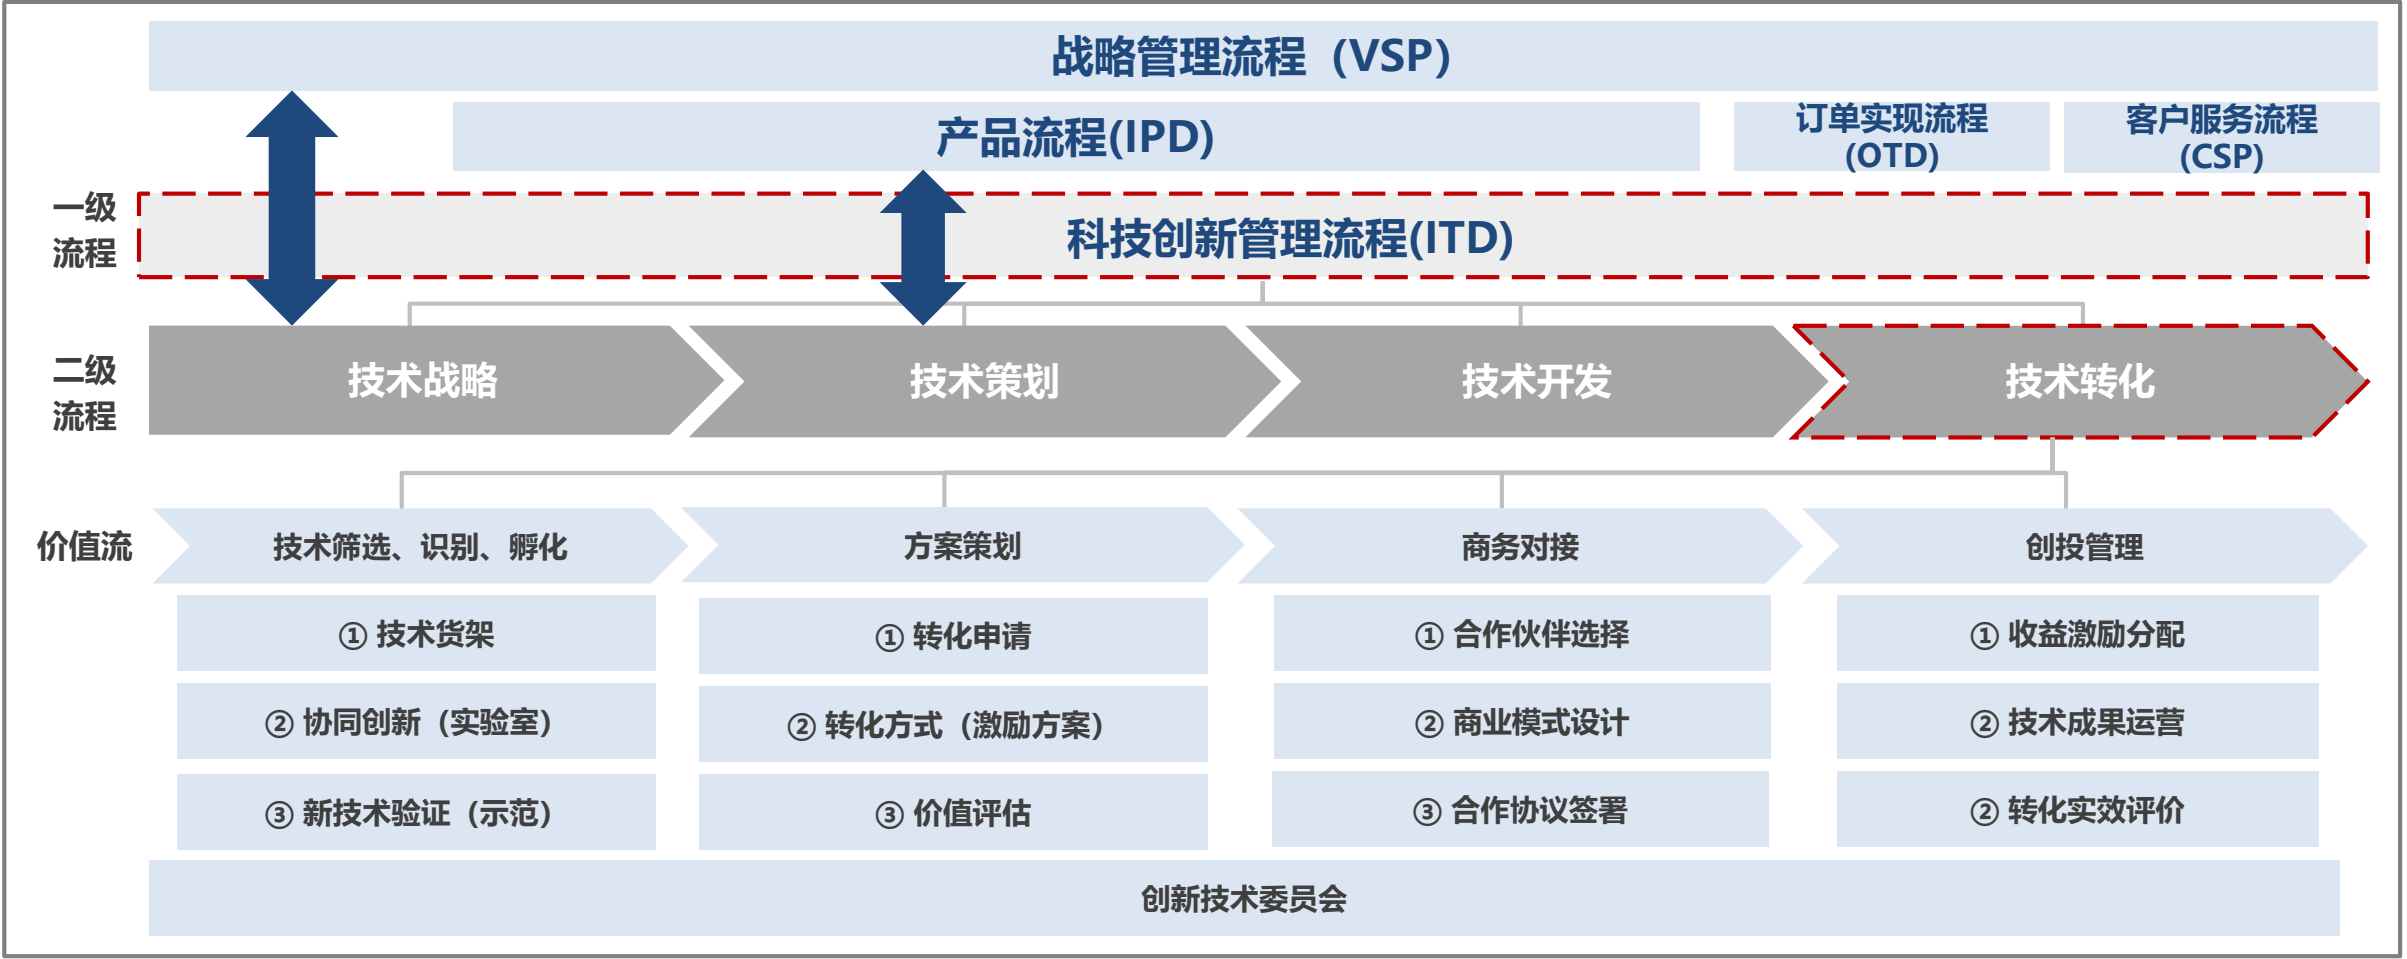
战略管理流程（VSP）

产品流程(IPD)

订单实现流程(OTD)

客户服务流程(CSP)

一级流程

科技创新管理流程(ITD)

二级流程

技术战略

技术策划

技术开发

技术转化

价值流

技术筛选、识别、孵化

方案策划

商务对接

创投管理

① 技术货架

② 协同创新（实验室）

③ 新技术验证（示范）

① 转化申请

② 转化方式（激励方案）

③ 价值评估

① 合作伙伴选择

② 商业模式设计

③ 合作协议签署

① 收益激励分配

② 技术成果运营

② 转化实效评价

创新技术委员会